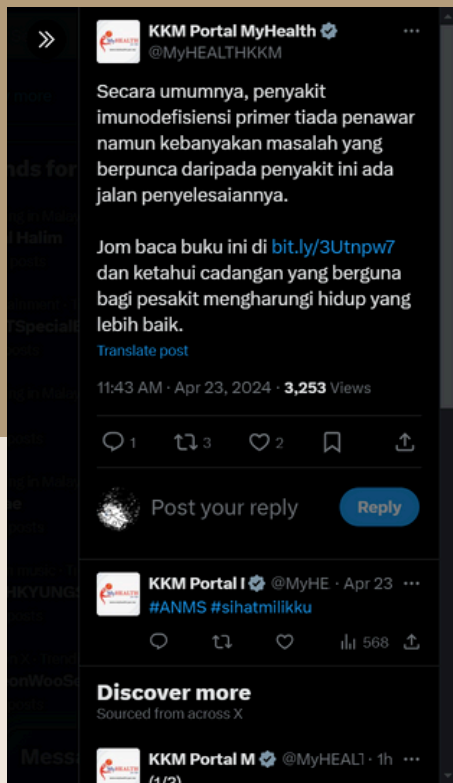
KKM Portal MyHealth
@MyHEALTHKKM

Secara umumnya, penyakit imunodefisiensi primer tiada penawar namun kebanyakan masalah yang berpunca daripada penyakit ini ada jalan penyelesaiannya.

Jom baca buku ini di bit.ly/3Utnpw7 dan ketahui cadangan yang berguna bagi pesakit mengharungi hidup yang lebih baik.

Translate post

11:43 AM · Apr 23, 2024 · 3,253 Views

1 3 2

Post your reply

Reply

KKM Portal I @MyHE · Apr 23
#ANMS #sihatmilikku

568

Discover more
Sourced from across X

KKM Portal M @MyHEAL · 1h
(1/2)

nds for
Halim
TSpecial
ve
HKYUNG
onWooS
Messa